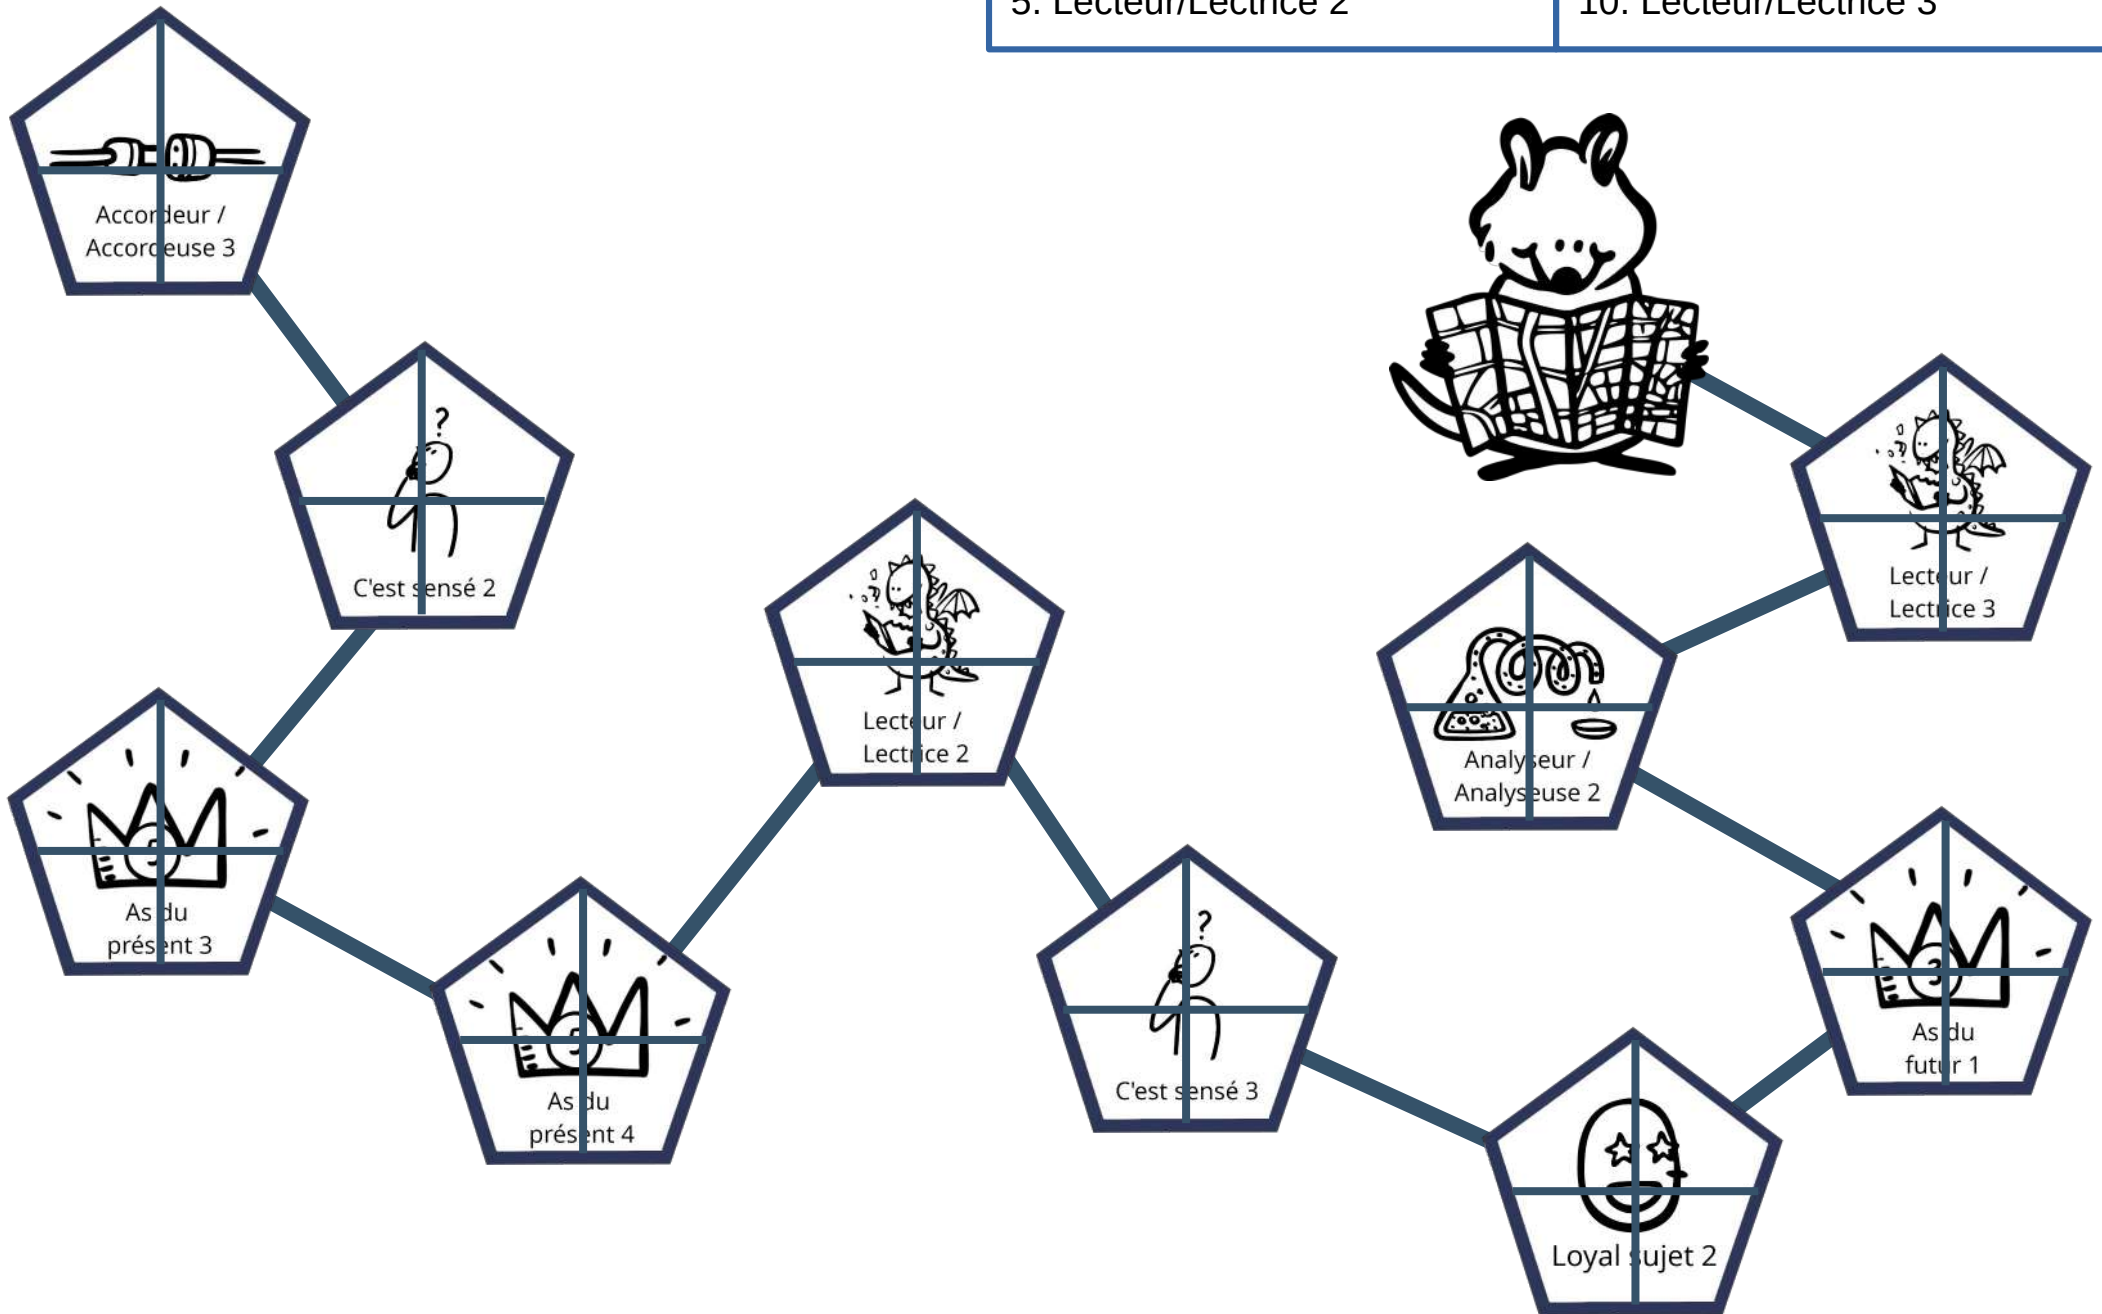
5. Lecteur/Lectrice 2 | 10. Lecteur/Lectrice 3

Accordeur / Accordeuse 3

C'est sensé 2

As du présent 3

As du présent 4

Lecteur / Lectrice 2

C'est sensé 3

Loyal sujet 2

As du futur 1

Analyseur / Analyseuse 2

Lecteur / Lectrice 3